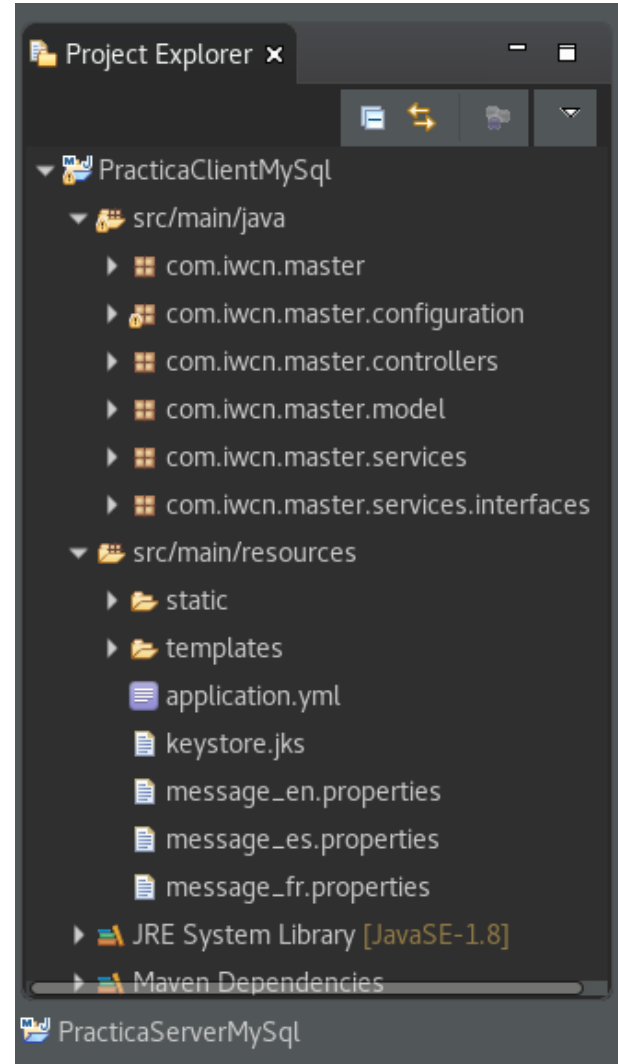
Project Explorer ×

PracticaClientMySql
src/main/java
com.iwcn.master
com.iwcn.master.configuration
com.iwcn.master.controllers
com.iwcn.master.model
com.iwcn.master.services
com.iwcn.master.services.interfaces
src/main/resources
static
templates
application.yml
keystore.jks
message_en.properties
message_es.properties
message_fr.properties
JRE System Library [JavaSE-1.8]
Maven Dependencies

PracticaServerMySql